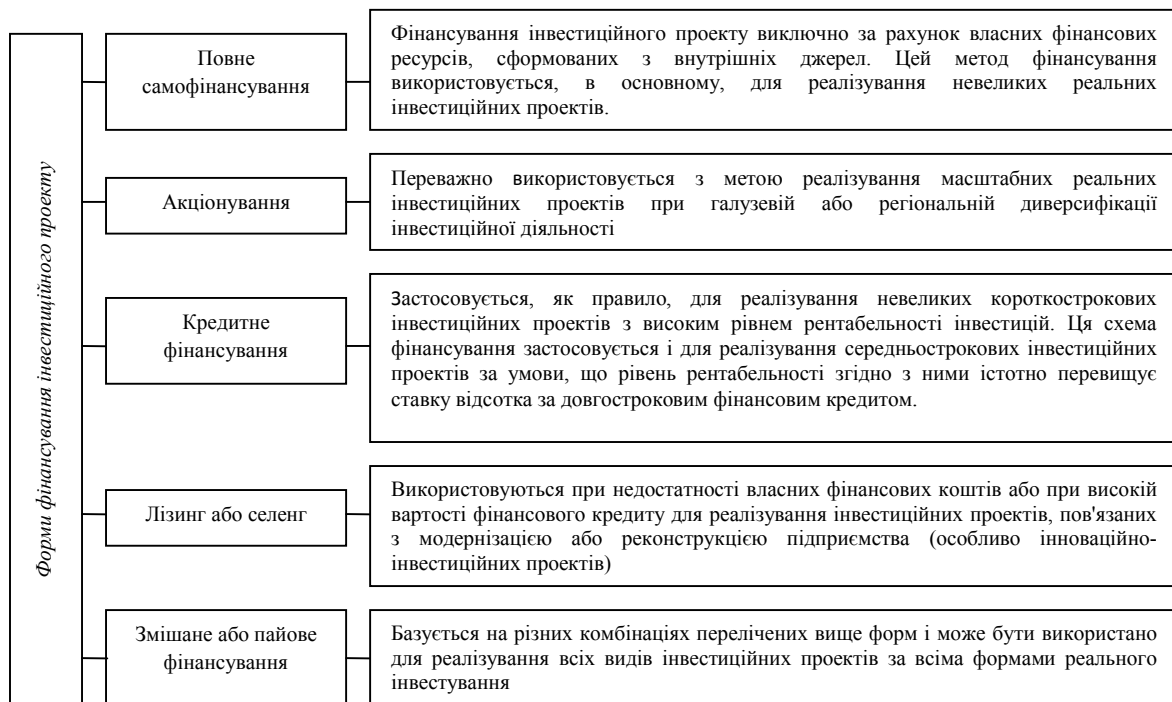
Форми фінансування інвестиційного проекту

Повне самофінансування

Фінансування інвестиційного проекту виключно за рахунок власних фінансових ресурсів, сформованих з внутрішніх джерел. Цей метод фінансування використовується, в основному, для реалізування невеликих реальних інвестиційних проектів.

Акціонування

Переважно використовується з метою реалізування масштабних реальних інвестиційних проектів при галузевій або регіональній диверсифікації інвестиційної діяльності

Кредитне фінансування

Застосовується, як правило, для реалізування невеликих короткострокових інвестиційних проектів з високим рівнем рентабельності інвестицій. Ця схема фінансування застосовується і для реалізування середньострокових інвестиційних проектів за умови, що рівень рентабельності згідно з ними істотно перевищує ставку відсотка за довгостроковим фінансовим кредитом.

Лізинг або селенг

Використовуються при недостатності власних фінансових коштів або при високій вартості фінансового кредиту для реалізування інвестиційних проектів, пов'язаних з модернізацією або реконструкцією підприємства (особливо інноваційно-інвестиційних проектів)

Змішане або пайове фінансування

Базується на різних комбінаціях перелічених вище форм і може бути використано для реалізування всіх видів інвестиційних проектів за всіма формами реального інвестування